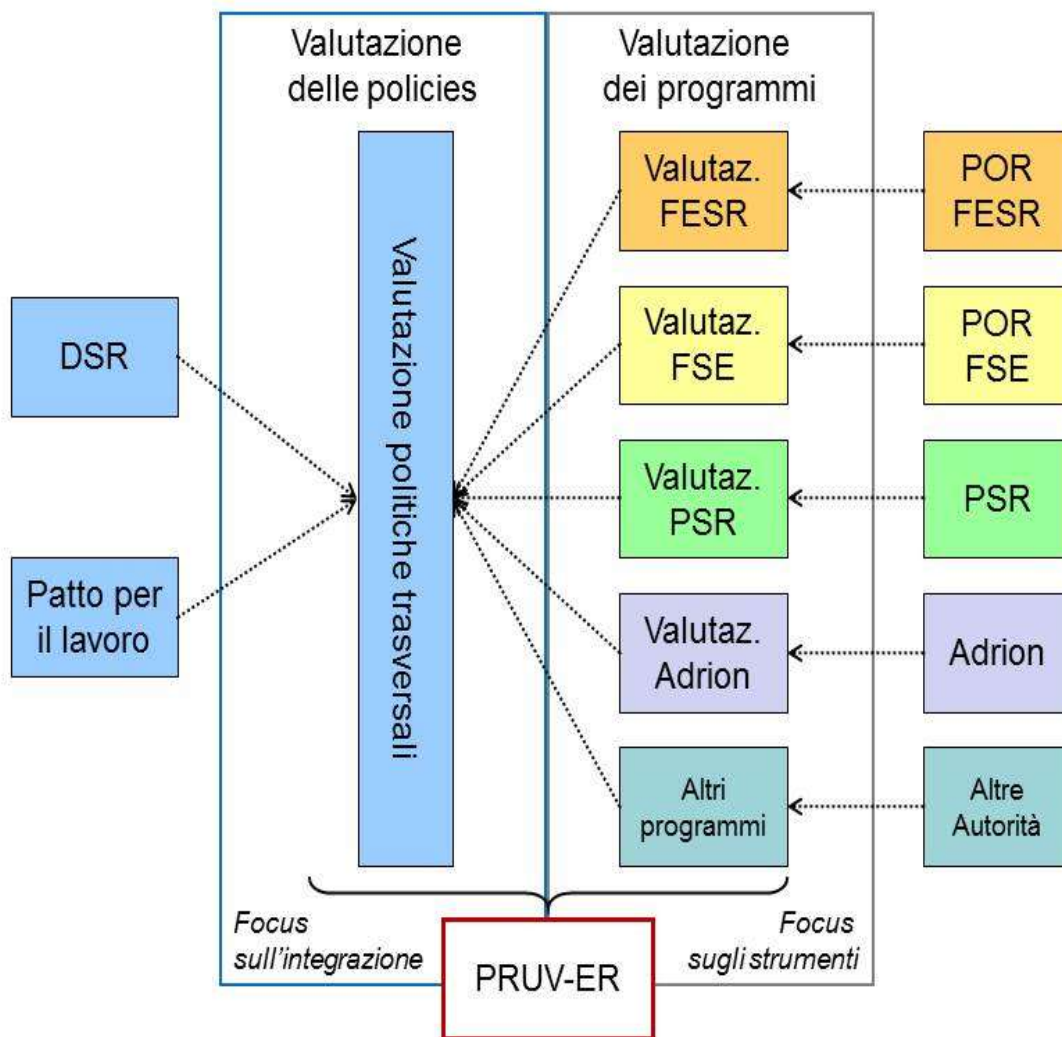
Valutazione delle policies

Valutazione dei programmi

DSR

Patto per il lavoro

Valutazione politiche trasversali

Valutaz. FESR

Valutaz. FSE

Valutaz. PSR

Valutaz. Adrion

Altri programmi

POR FESR

POR FSE

PSR

Adrion

Altre Autorità

Focus sull'integrazione

Focus sugli strumenti

PRUV-ER